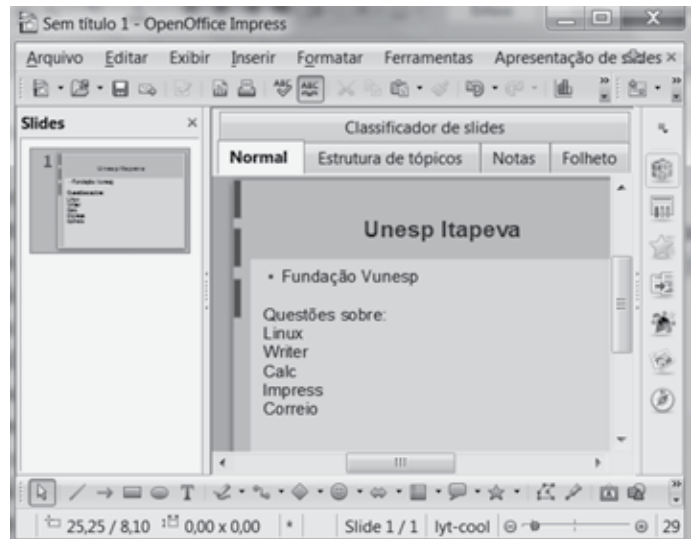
Sem título 1 - OpenOffice Impress

Arquivo Editar Exibir Inserir Formatar Ferramentas Apresentação de slides

Slides

1

Classificador de slides

Normal | Estrutura de tópicos | Notas | Folheto

Unesp Itapeva

• Fundação Vunesp

Questões sobre:
Linux
Writer
Calc
Impress
Correio

25,25 / 8,10 0,00 x 0,00 * Slide 1 / 1 lyt-cool 29